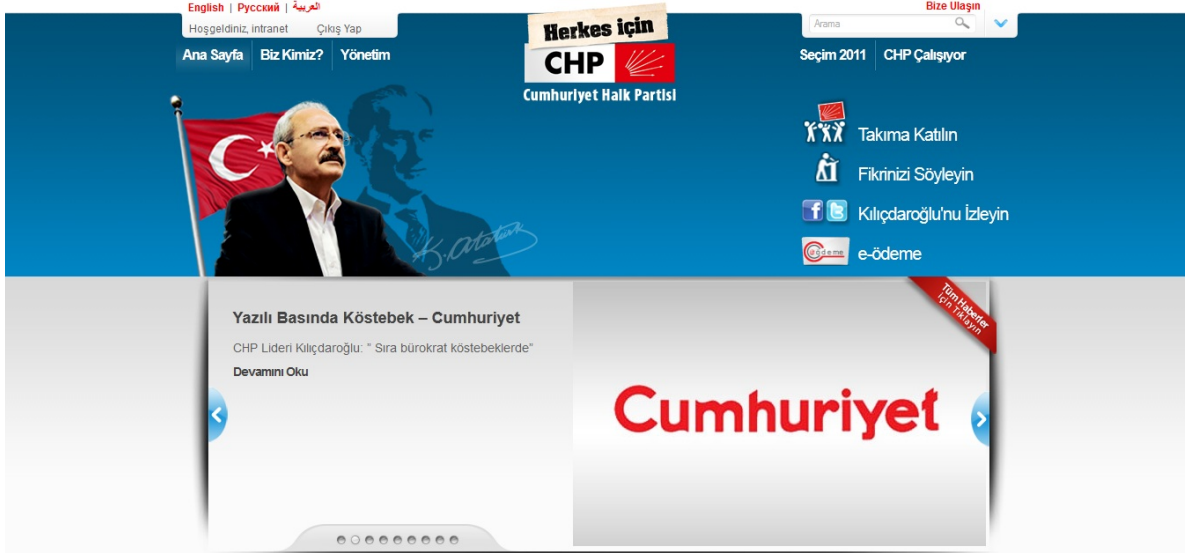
English | Русский | العربية

Hoşgeldiniz, intranet Çıkış Yap

Herkes için CHP

Cumhuriyet Halk Partisi

Arama

Bize Ulaşın

Ana Sayfa | Biz Kimiz? | Yönetim

Seçim 2011 | CHP Çalışıyor

K. Atatürk

Takıma Katılın

Fikrinizi Söyleyin

Kılıçdaroğlu'nu İzleyin

e-ödeme

e-ödeme

Yazılı Basında Köstebek – Cumhuriyet

CHP Lideri Kılıçdaroğlu: " Sıra bürokrat köstebeklerde"

Devamını Oku

Tüm Haberler İçin Tıklayın

Cumhuriyet